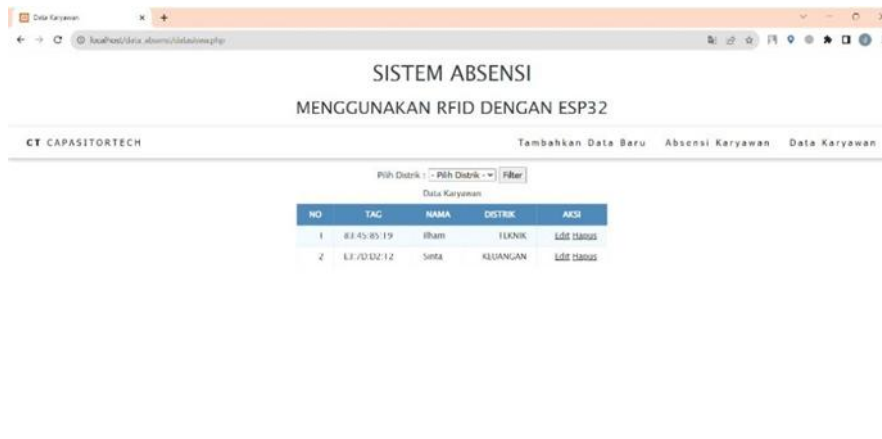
Data Karyawan
localhost/data_absensi/datakaryawan.php

SISTEM ABSENSI

MENGGUNAKAN RFID DENGAN ESP32

CT CAPASITORTECH

Tambahkan Data Baru Absensi Karyawan Data Karyawan

Pilih Distrik : - Pilih Distrik - Filter

Data Karyawan

| NO | TAG | NAMA | DISTRIK | AKSI |
|---|---|---|---|---|
| 1 | 83:45:85:19 | Ilham | TEKNIK | Edit Hapus |
| 2 | E3:7D:D2:12 | Sinta | KEUANGAN | Edit Hapus |